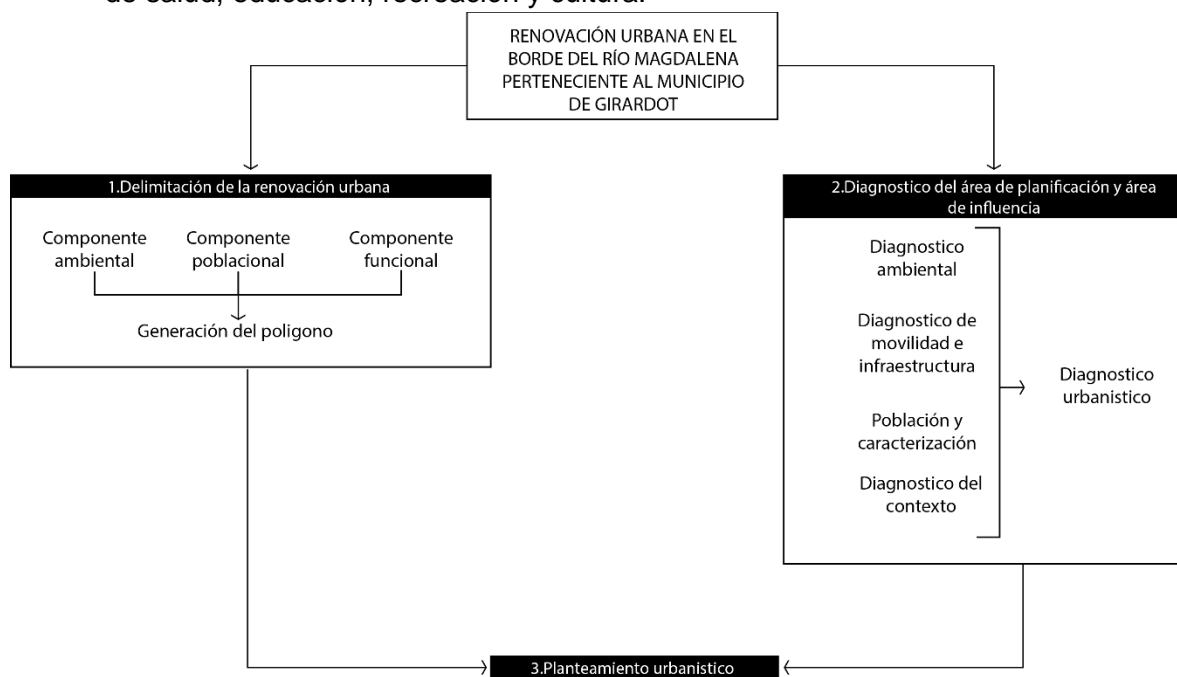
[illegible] de salud, educación, recreación y cultura.

RENOVACIÓN URBANA EN EL BORDE DEL RÍO MAGDALENA PERTENECIENTE AL MUNICIPIO DE GIRARDOT

1.Delimitación de la renovación urbana

Componente ambiental

Componente poblacional

Componente funcional

Generación del poligono

2.Diagnostico del área de planificación y área de influencia

Diagnostico ambiental

Diagnostico de movilidad e infraestructura

Población y caracterización

Diagnostico del contexto

Diagnostico urbanistico

3.Planteamiento urbanistico